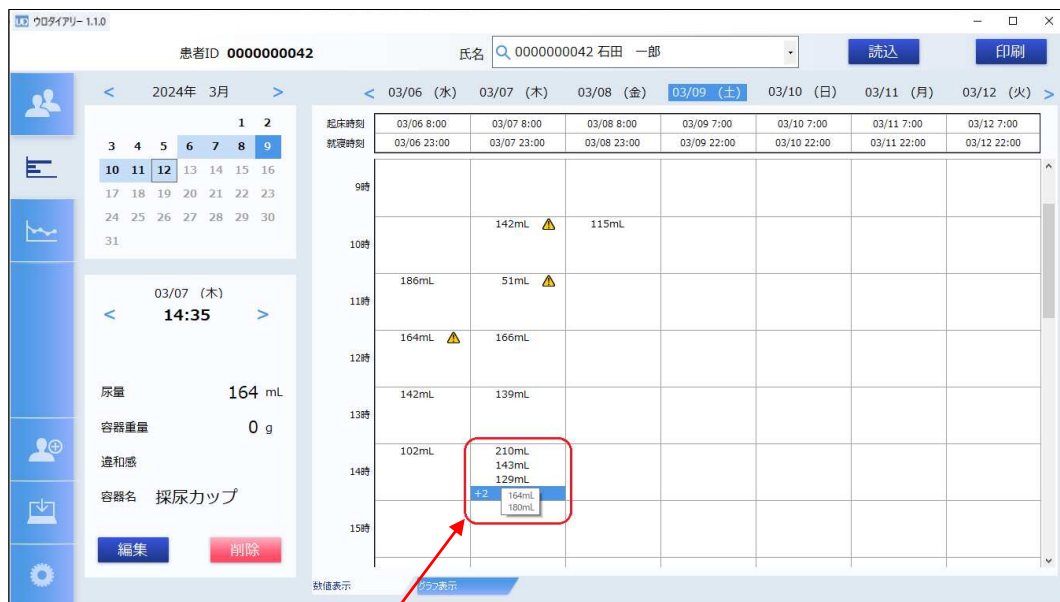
ウロダイアリー 1.1.0

患者ID 0000000042

氏名 0000000042 石田 一郎

読込

印刷

< 2024年 3月 >

| | | | | | 1 | 2 |
|---|---|---|---|---|---|---|
| 3 | 4 | 5 | 6 | 7 | 8 | 9 |
| 10 | 11 | 12 | 13 | 14 | 15 | 16 |
| 17 | 18 | 19 | 20 | 21 | 22 | 23 |
| 24 | 25 | 26 | 27 | 28 | 29 | 30 |
| 31 | | | | | | |

03/07 (木)
< 14:35 >

尿量 164 mL
容器重量 0 g
違和感
容器名 採尿カップ

編集
削除

< 03/06 (水) 03/07 (木) 03/08 (金) 03/09 (土) 03/10 (日) 03/11 (月) 03/12 (火) >

| | 03/06 (水) | 03/07 (木) | 03/08 (金) | 03/09 (土) | 03/10 (日) | 03/11 (月) | 03/12 (火) |
|---|---|---|---|---|---|---|---|
| 起床時刻 | 03/06 8:00 | 03/07 8:00 | 03/08 8:00 | 03/09 7:00 | 03/10 7:00 | 03/11 7:00 | 03/12 7:00 |
| 就寝時刻 | 03/06 23:00 | 03/07 23:00 | 03/08 23:00 | 03/09 22:00 | 03/10 22:00 | 03/11 22:00 | 03/12 22:00 |
| 9時 | | | | | | | |
| 10時 | | 142mL | 115mL | | | | |
| 11時 | 186mL | 51mL | | | | | |
| 12時 | 164mL | 166mL | | | | | |
| 13時 | 142mL | 139mL | | | | | |
| 14時 | 102mL | 210mL 143mL 129mL +2 164mL 180mL | | | | | |
| 15時 | | | | | | | |

数値表示
グラフ表示